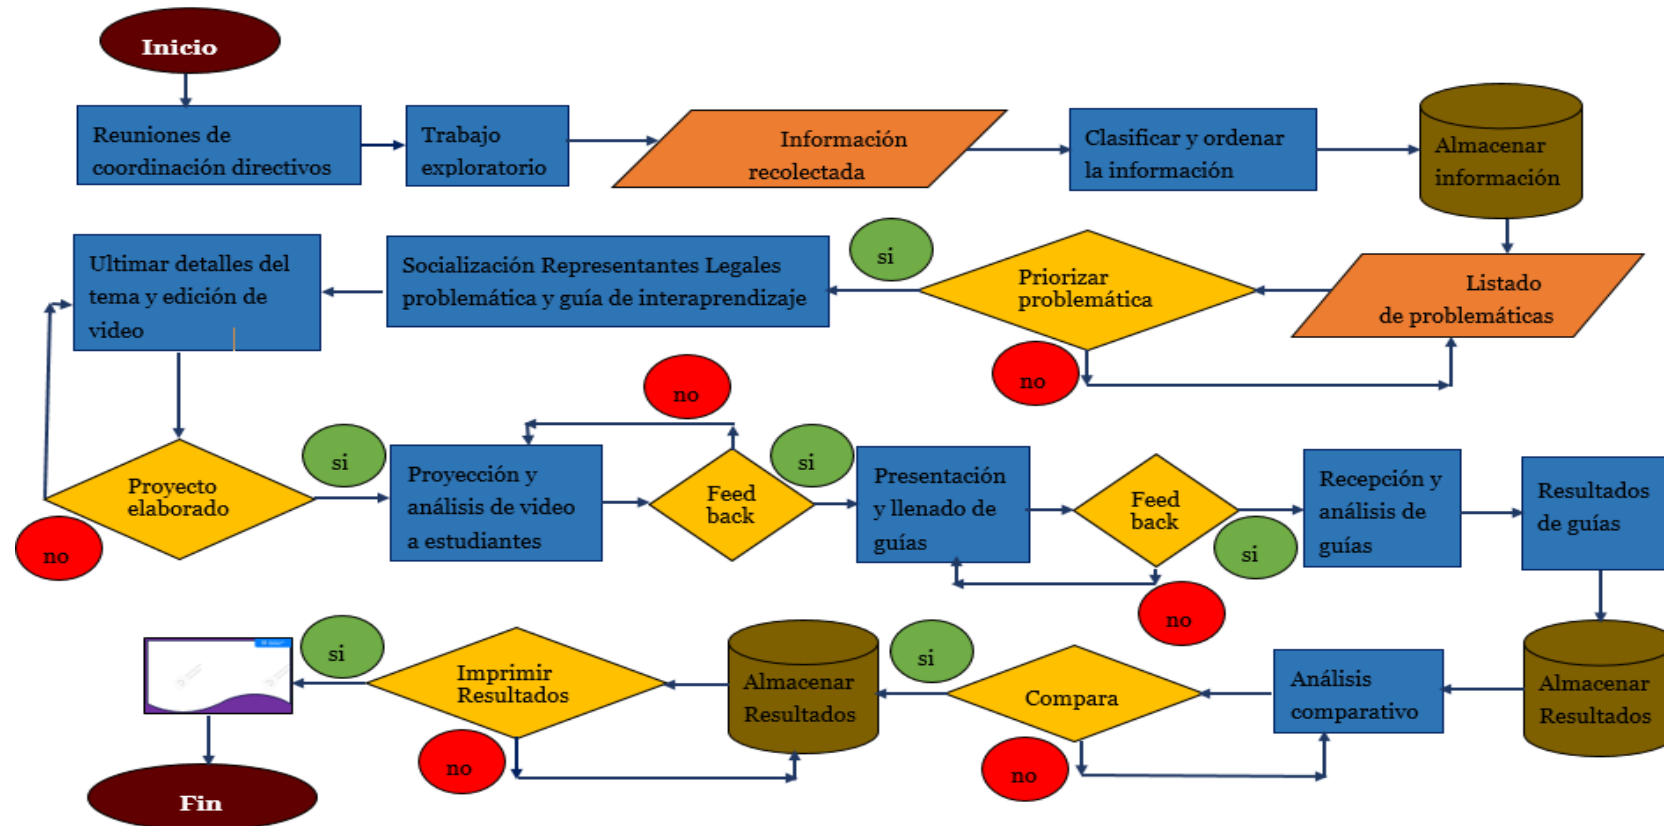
Inicio

Reuniones de coordinación directivos

Trabajo exploratorio

Información recolectada

Clasificar y ordenar la información

Almacenar información

Listado de problemáticas

Priorizar problemática

si

no

Socialización Representantes Legales problemática y guía de interaprendizaje

Ultimar detalles del tema y edición de video

Proyecto elaborado

no

si

Proyección y análisis de video a estudiantes

no

Feed back

si

Presentación y llenado de guías

Feed back

si

no

Recepción y análisis de guías

Resultados de guías

Almacenar Resultados

Análisis comparativo

Compara

si

no

Almacenar Resultados

Imprimir Resultados

si

no

Fin